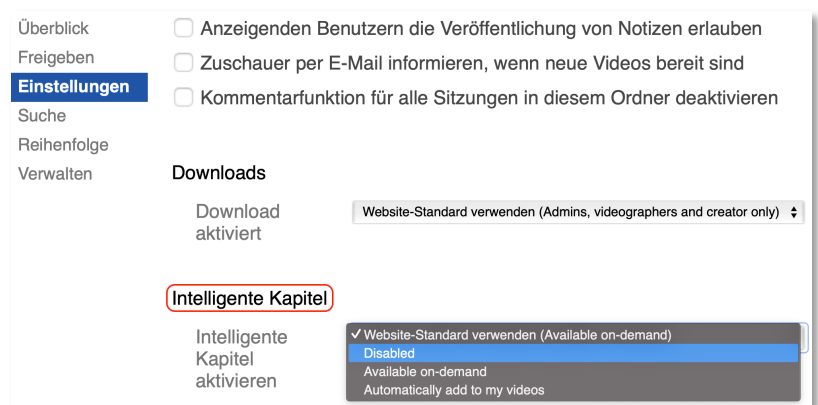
Überblick
Freigeben
Einstellungen
Suche
Reihenfolge
Verwalten

Anzeigenden Benutzern die Veröffentlichung von Notizen erlauben

Zuschauer per E-Mail informieren, wenn neue Videos bereit sind

Kommentarfunktion für alle Sitzungen in diesem Ordner deaktivieren

Downloads

Download aktiviert

Website-Standard verwenden (Admins, videographers and creator only)

Intelligente Kapitel

Intelligente Kapitel aktivieren

✓ Website-Standard verwenden (Available on-demand)
Disabled
Available on-demand
Automatically add to my videos